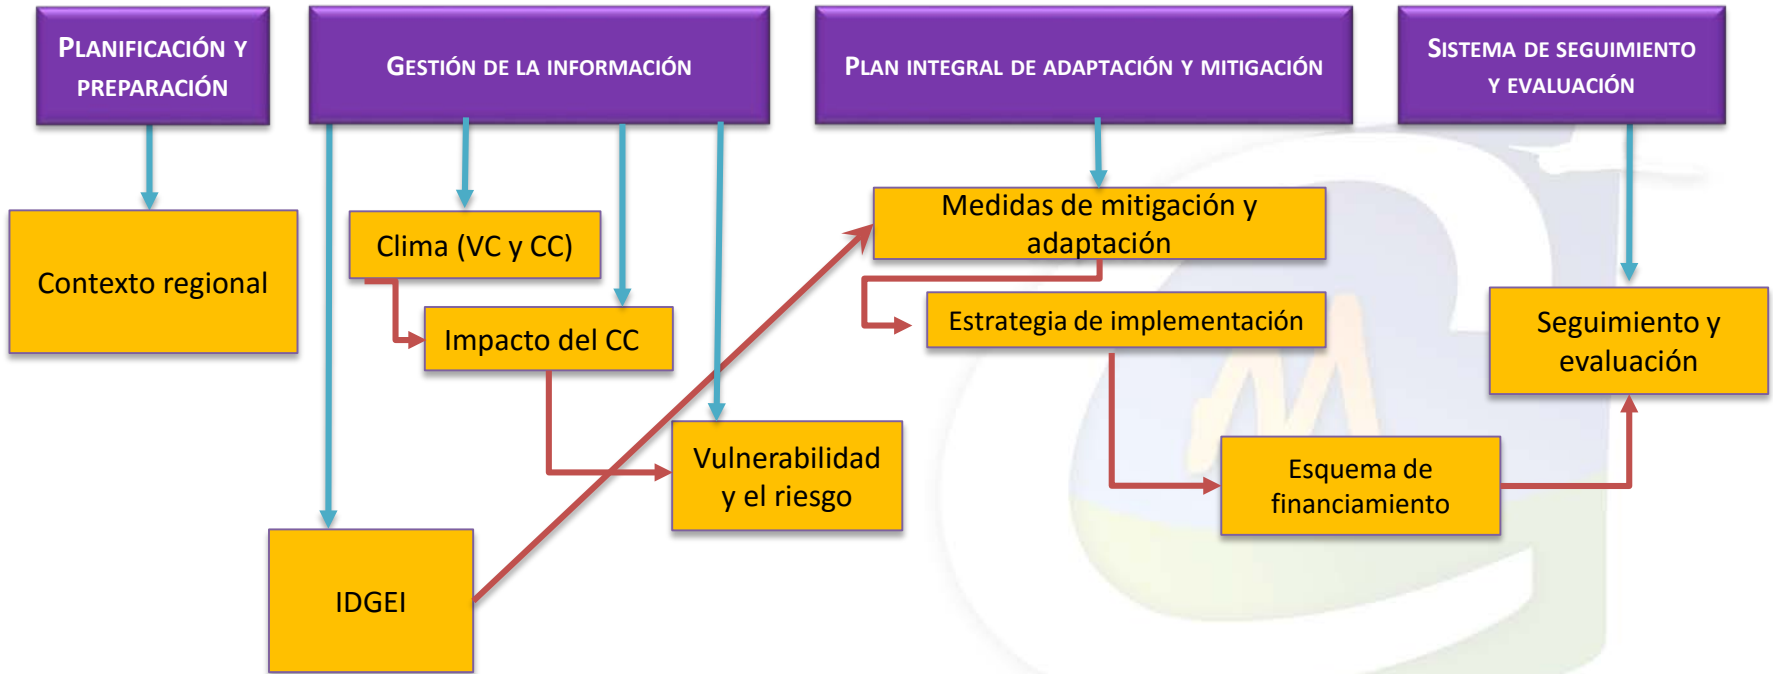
Planificación y preparación

Gestión de la información

Plan integral de adaptación y mitigación

Sistema de seguimiento y evaluación

Contexto regional

Clima (VC y CC)

Impacto del CC

IDGEI

Vulnerabilidad y el riesgo

Medidas de mitigación y adaptación

Estrategia de implementación

Esquema de financiamiento

Seguimiento y evaluación